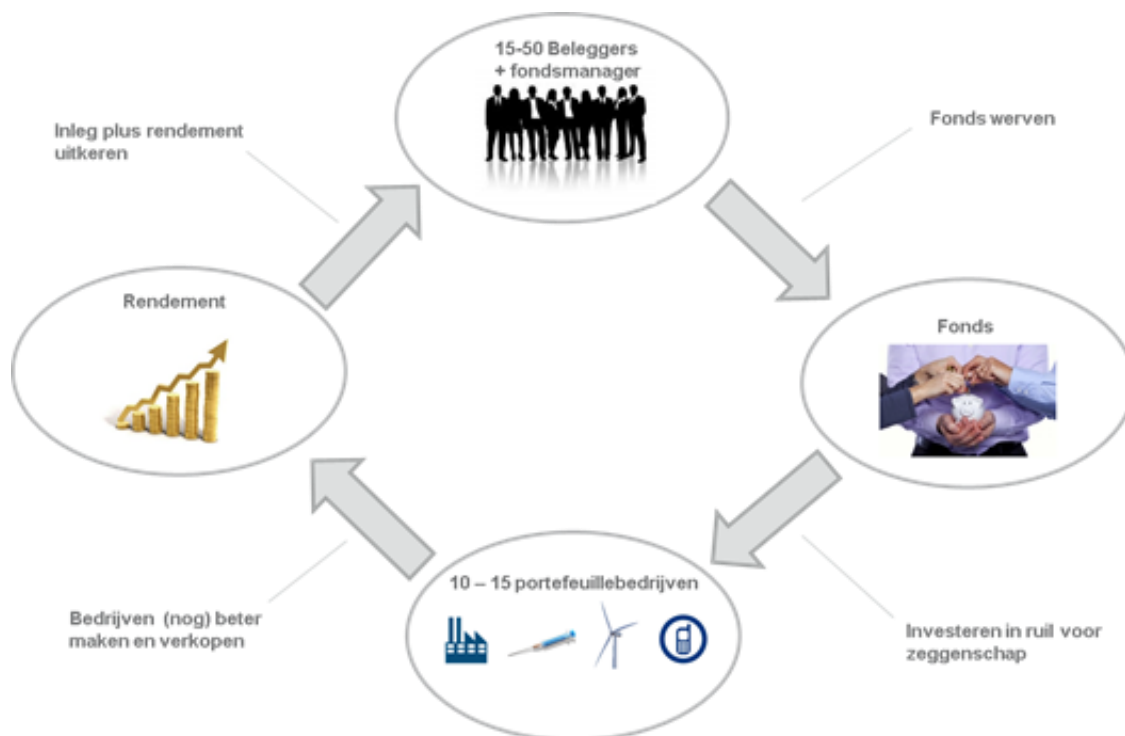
15-50 Beleggers
+ fondsmanager

Fonds werven

Fonds

Investeren in ruil voor zeggenschap

10 – 15 portefeuillebedrijven

Bedrijven (nog) beter maken en verkopen

Rendement

Inleg plus rendement uitkeren